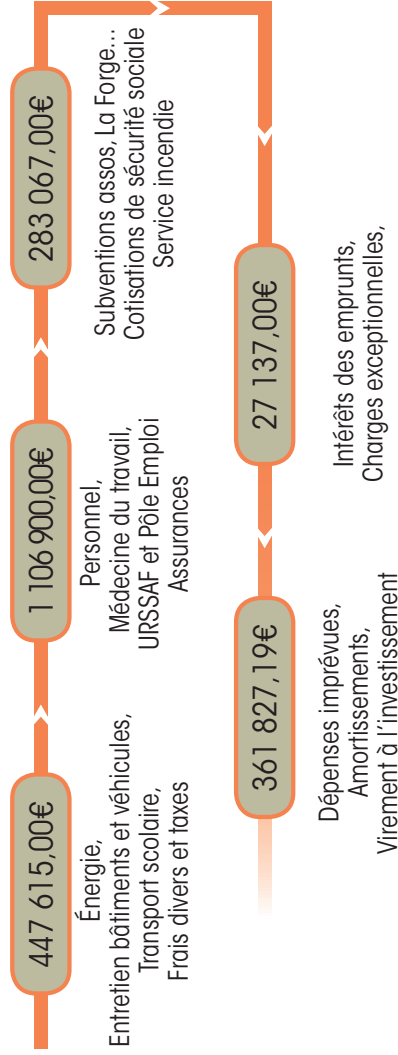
447 615,00€

Énergie,
Entretien bâtiments et véhicules,
Transport scolaire,
Frais divers et taxes

1 106 900,00€

Personnel,
Médecine du travail,
URSSAF et Pôle Emploi
Assurances

283 067,00€

Subventions assos, La Forge...
Cotisations de sécurité sociale
Service incendie

27 137,00€

Intérêts des emprunts,
Charges exceptionnelles,

361 827,19€

Dépenses imprévues,
Amortissements,
Virement à l'investissement